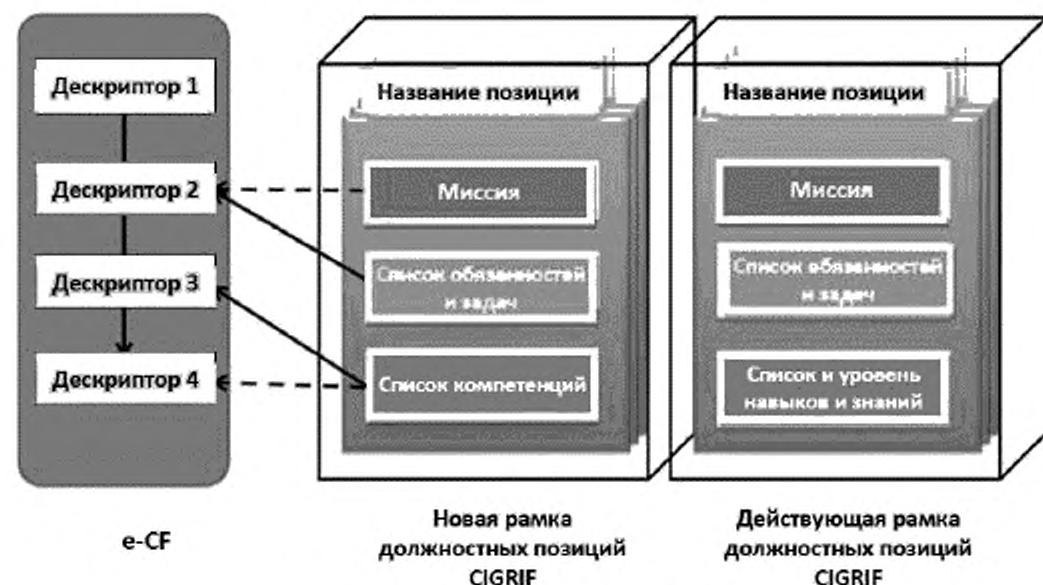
Дескриптор 1

Дескриптор 2

Дескриптор 3

Дескриптор 4

e-CF

Название позиции

Миссия

Список обязанностей и задач

Список компетенций

Новая рамка должностных позиций CIGRIF

Название позиции

Миссия

Список обязанностей и задач

Список и уровень навыков и знаний

Действующая рамка должностных позиций CIGRIF